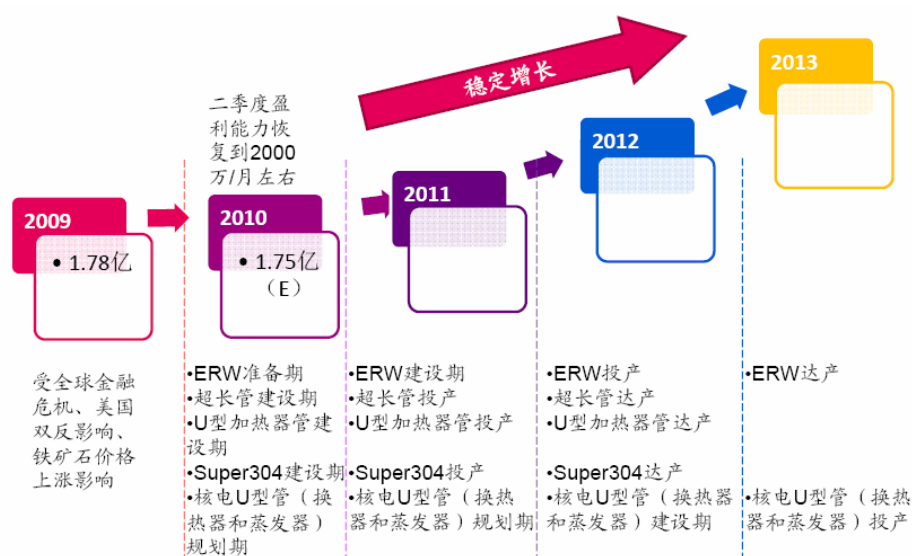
稳定增长

2009
• 1.78亿

受全球金融危机、美国双反影响、铁矿石价格上涨影响

二季度盈利能力恢复到2000万/月左右

2010
• 1.75亿（E）

•ERW准备期
•超长管建设期
•U型加热器管建设期
•Super304建设期
•核电U型管（换热器和蒸发器）规划期

2011

•ERW建设期
•超长管投产
•U型加热器管投产
•Super304投产
•核电U型管（换热器和蒸发器）规划期

2012

•ERW投产
•超长管达产
•U型加热器管达产
•Super304达产
•核电U型管（换热器和蒸发器）建设期

2013

•ERW达产
•核电U型管（换热器和蒸发器）投产